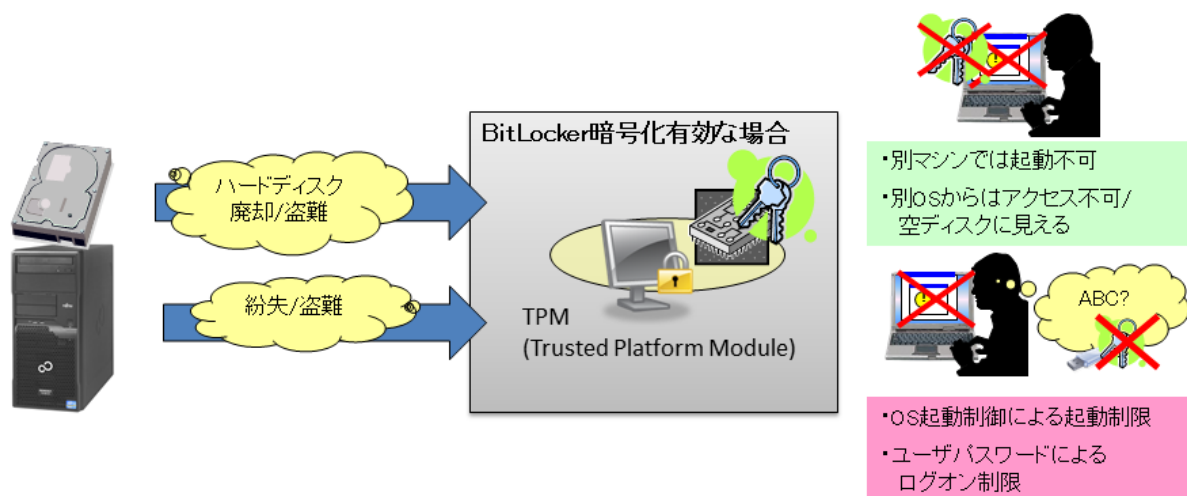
ハードディスク
廃却/盗難

紛失/盗難

BitLocker暗号化有効な場合

TPM
(Trusted Platform Module)

・別マシンでは起動不可
・別OSからはアクセス不可/
空ディスクに見える

ABC?

・OS起動制御による起動制限
・ユーザパスワードによる
ログオン制限